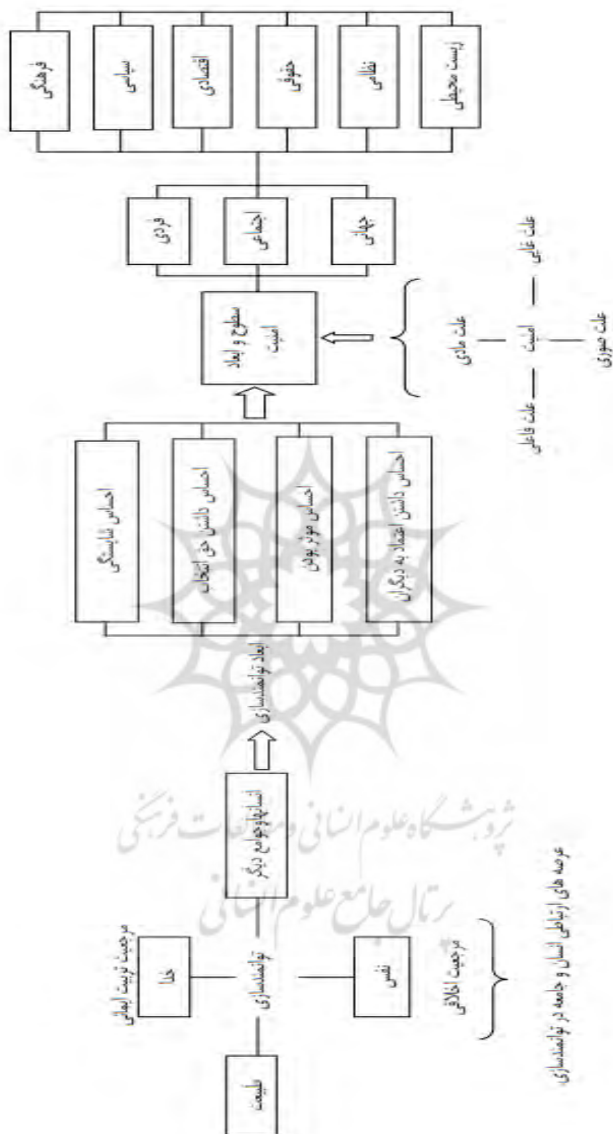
فرهنگی
سیاسی
اقتصادی
حقوقی
نظامی
زیست محیطی

فردی
اجتماعی
جهانی

سطوح و ابعاد امنیت

علت مادی
علت غائی
امنیت
علت فاعلی
علت صوری

احساس شایستگی
احساس داشتن حق انتخاب
احساس موثر بودن
احساس داشتن اعتماد به دیگران

ابعاد توانمندسازی

انسانها و جوامع دیگر

خدا
مرجعیت تربیت ایمانی
توانمندسازی
نفس
مرجعیت اخلاقی
طبیعت

عرصه های ارتباطی انسان و جامعه در توانمندسازی

پژوهشگاه علوم انسانی و مطالعات فرهنگی
پرتال جامع علوم انسانی